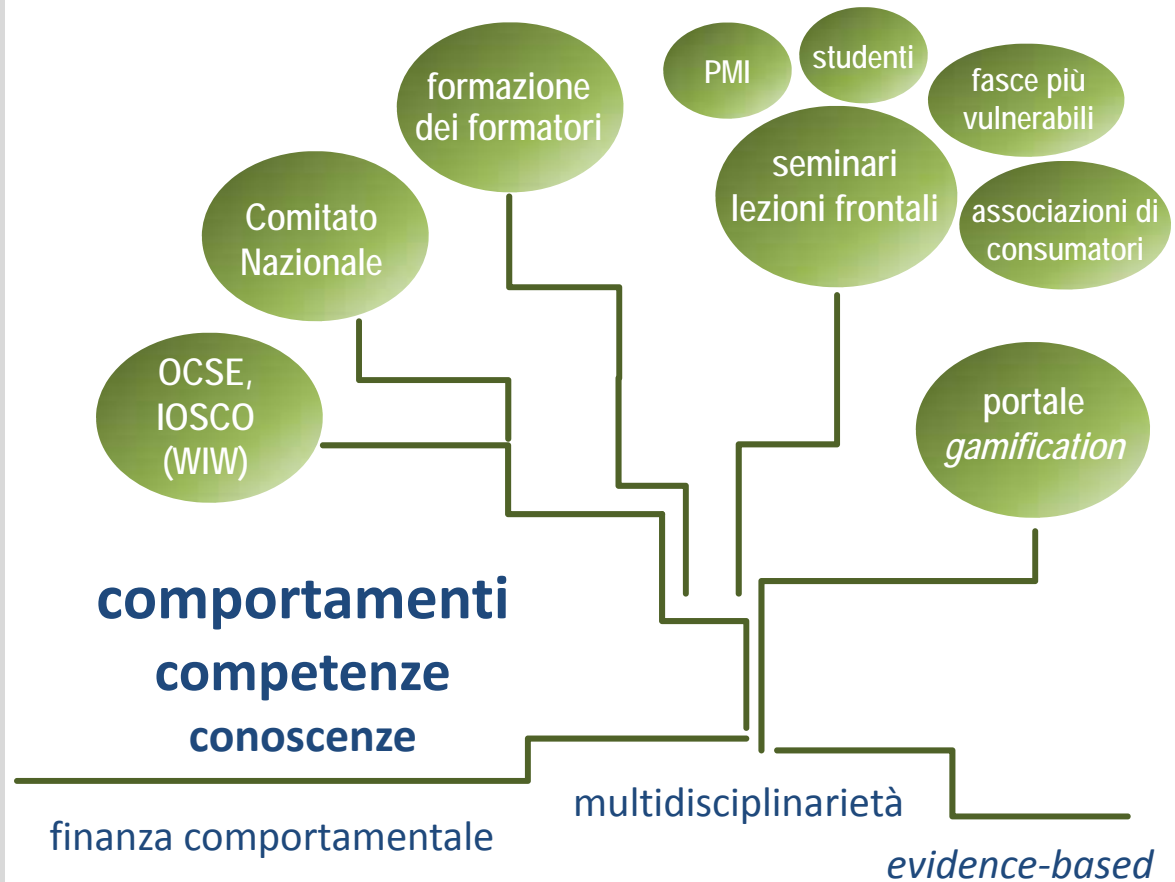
formazione dei formatori

PMI

studenti

fasce più vulnerabili

seminari lezioni frontali

associazioni di consumatori

Comitato Nazionale

OCSE, IOSCO (WIW)

portale *gamification*

comportamenti

competenze

conoscenze

multidisciplinarietà

finanza comportamentale

*evidence-based*